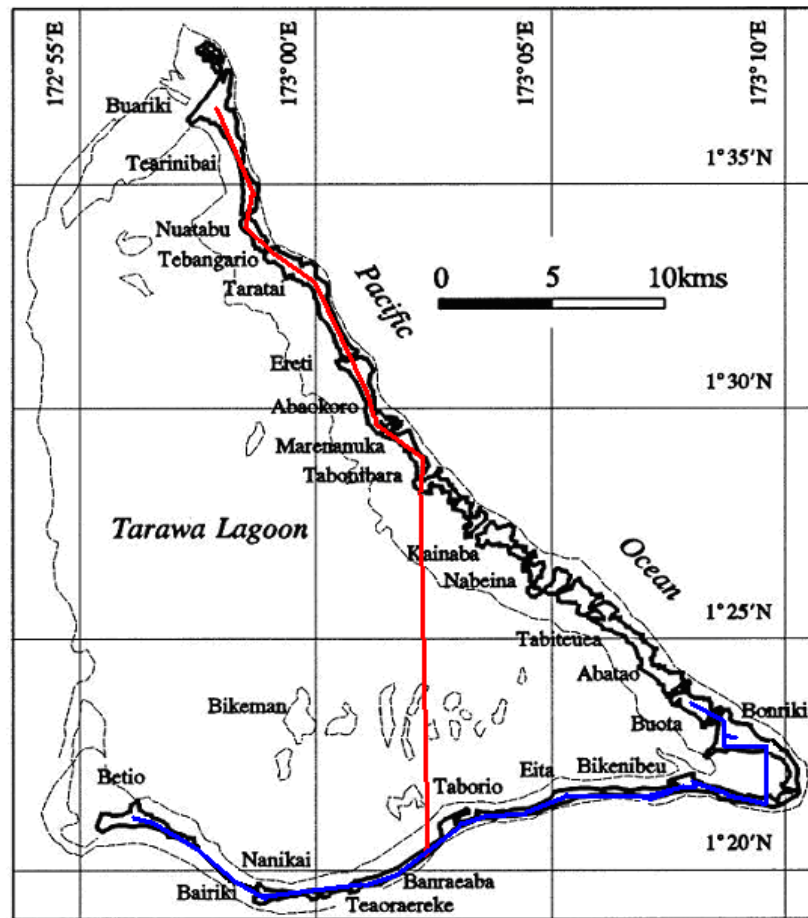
172° 55′E
173° 00′E
173° 05′E
173° 10′E
Buariki
Tearinibai
1° 35′N
Nuatabu
Tebangario
Taratai
Pacific
0
5
10kms
Ereti
1° 30′N
Abaokoro
Marenanuka
Tabonibara
Tarawa Lagoon
Kainaba
Nabeina
Ocean
1° 25′N
Tabiteuea
Abatao
Bikeman
Buota
Bonriki
Betio
Taborio
Eita
Bikenibeu
1° 20′N
Nanikai
Bairiki
Banraeaba
Teaoraereke